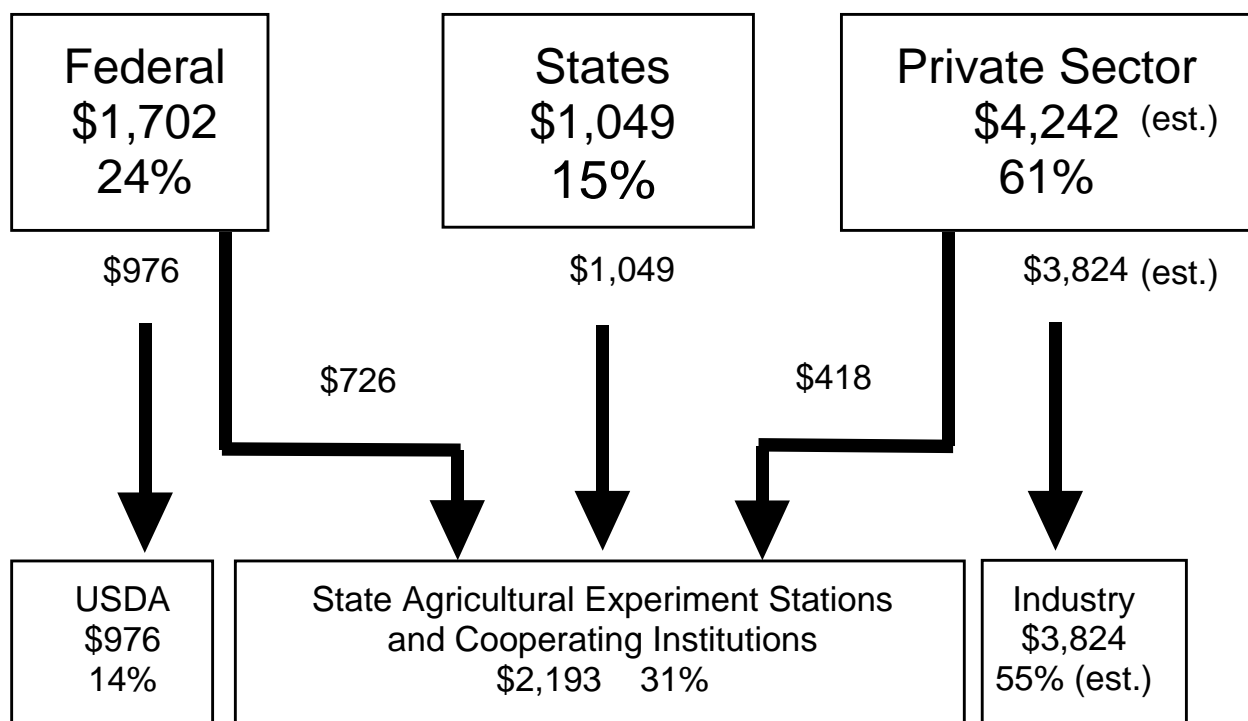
Federal
$1,702
24%

States
$1,049
15%

Private Sector
$4,242 (est.)
61%

$976

$726

$1,049

$418

$3,824 (est.)

USDA
$976
14%

State Agricultural Experiment Stations and Cooperating Institutions
$2,193 31%

Industry
$3,824
55% (est.)